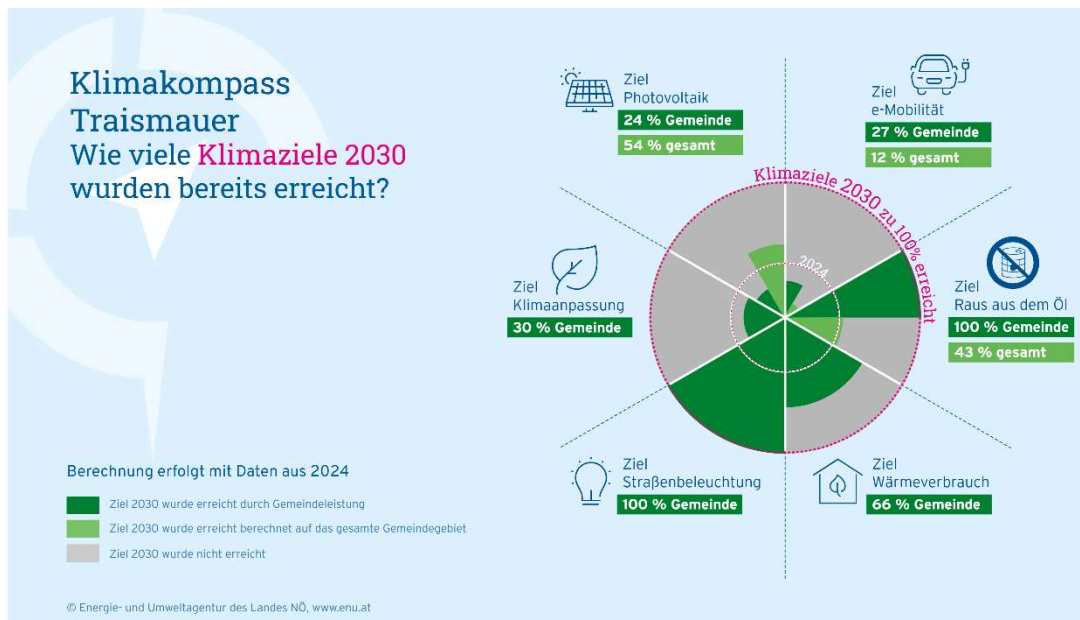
Klimakompass Traismauer
Wie viele Klimaziele 2030 wurden bereits erreicht?

Ziel
Photovoltaik
24 % Gemeinde
54 % gesamt

Ziel
e-Mobilität
27 % Gemeinde
12 % gesamt

Klimaziele 2030 zu 100% erreicht

2024

Ziel
Klimaanpassung
30 % Gemeinde

Ziel
Raus aus dem Öl
100 % Gemeinde
43 % gesamt

Ziel
Straßenbeleuchtung
100 % Gemeinde

Ziel
Wärmeverbrauch
66 % Gemeinde

Berechnung erfolgt mit Daten aus 2024

Ziel 2030 wurde erreicht durch Gemeindeleistung
Ziel 2030 wurde erreicht berechnet auf das gesamte Gemeindegebiet
Ziel 2030 wurde nicht erreicht

© Energie- und Umweltagentur des Landes NÖ, www.enu.at